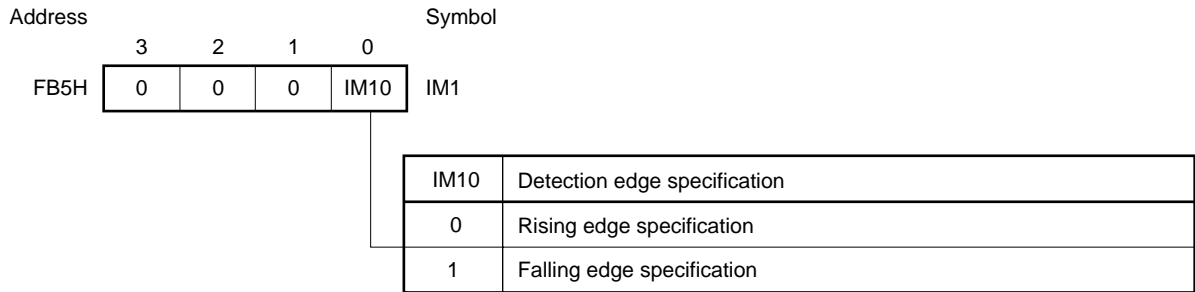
Address

Symbol

| | 3 | 2 | 1 | 0 | |
|---|---|---|---|---|---|
| FB5H | 0 | 0 | 0 | IM10 | IM1 |

| IM10 | Detection edge specification |
|---|---|
| 0 | Rising edge specification |
| 1 | Falling edge specification |